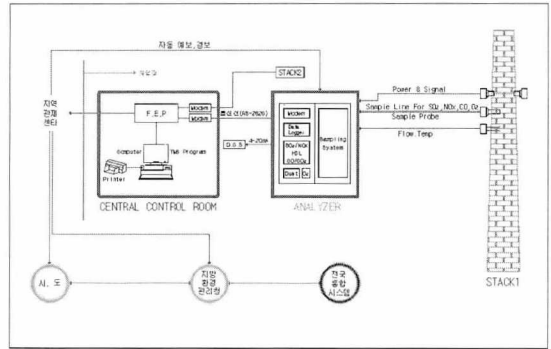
자동 예보,경보

지역 관제 센터

STACK2

F.E.P

Modem

Modem

통신선(RS-232C)

Computer

TMS Program

Printer

D.O.S

4~20mA

Modem

Data Logger

SO₂/NOx HCL CO/CO₂

Dust

O₂

Sampling System

Power & Signal

Sample Line For $SO_2$,NOx,CO,$O_2$

Sample Probe

Flow,Temp

CENTRAL CONTROL ROOM

ANALYZER

시. 도

지방 환경 관리청

전국 종합 시스템

STACK1